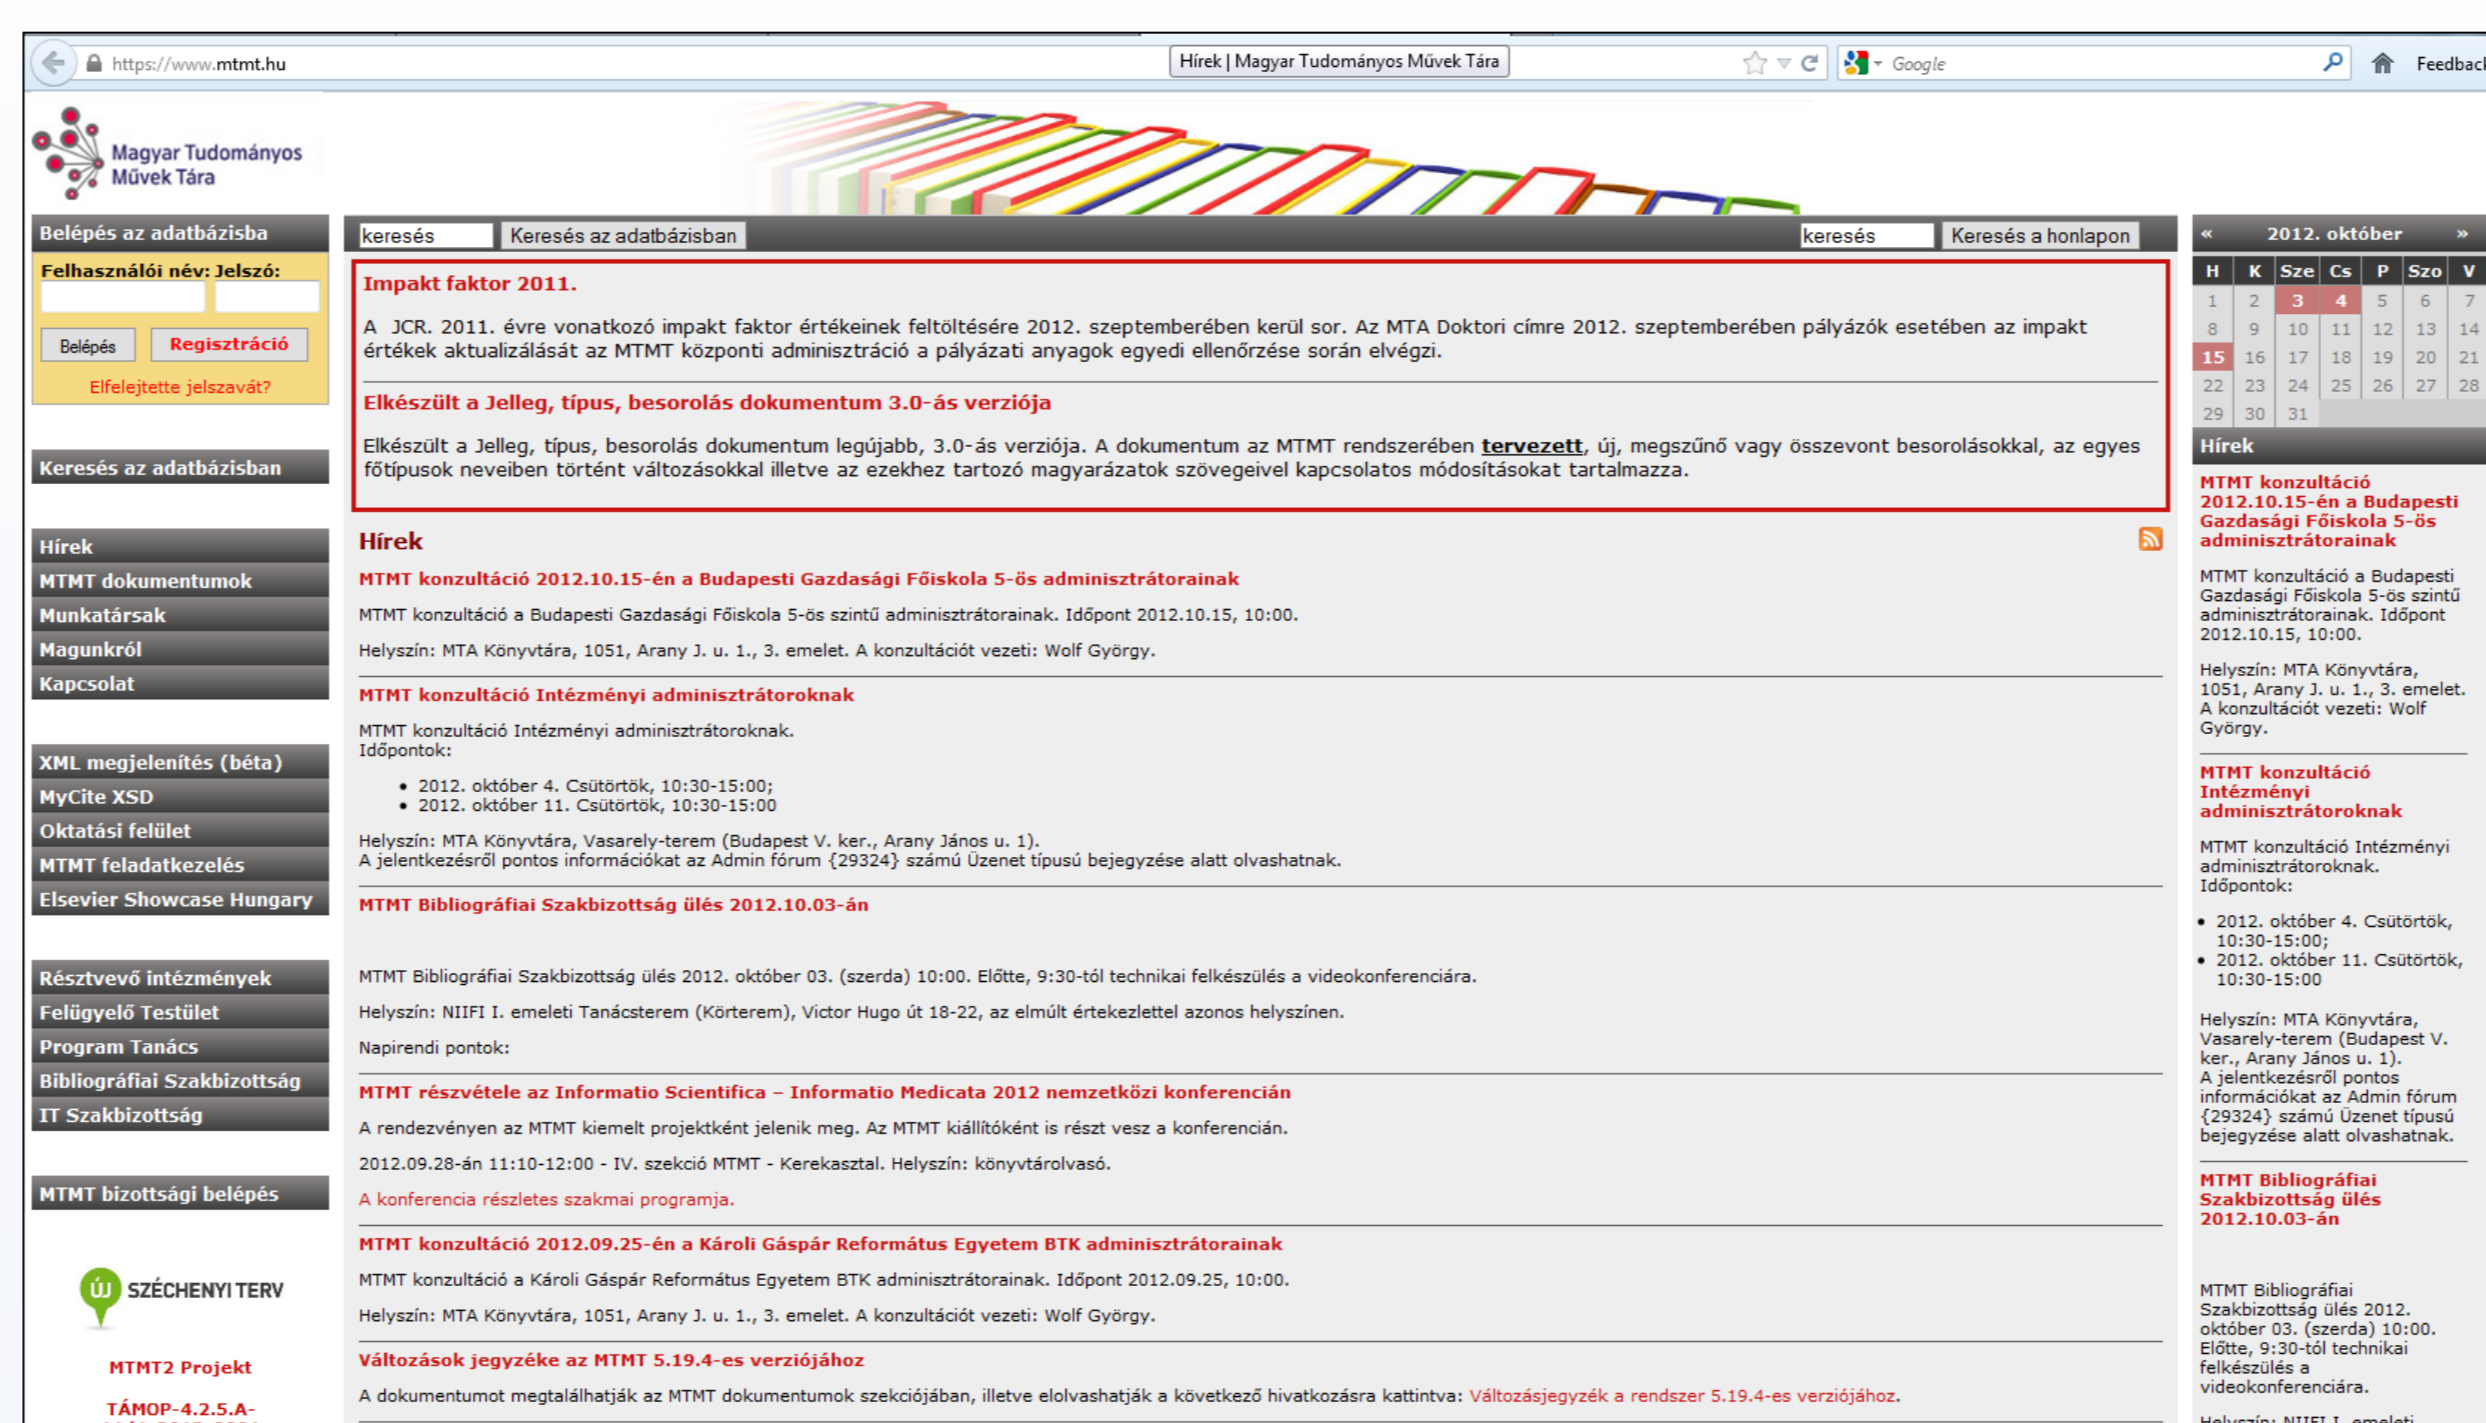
https://www.mtmt.hu

Hírek | Magyar Tudományos Művek Tára

Google

Feedbac

Magyar Tudományos Művek Tára

Belépés az adatbázisba

Felhasználói név: Jelszó:

Belépés Regisztráció

Elfelejtette jelszavát?

Keresés az adatbázisban

Hírek
MTMT dokumentumok
Munkatársak
Magunkról
Kapcsolat

XML megjelenítés (béta)
MyCite XSD
Oktatási felület
MTMT feladatkezelés
Elsevier Showcase Hungary

Résztvevő intézmények
Felügyelő Testület
Program Tanács
Bibliográfiai Szakbizottság
IT Szakbizottság

MTMT bizottsági belépés

ÚJ SZÉCHENYI TERV

MTMT2 Projekt

TÁMOP-4.2.5.A-

keresés Keresés az adatbázisban keresés Keresés a honlapon

Impakt faktor 2011.

A JCR. 2011. évre vonatkozó impakt faktor értékeinek feltöltésére 2012. szeptemberében kerül sor. Az MTA Doktori címre 2012. szeptemberében pályázók esetében az impakt érték aktualizálását az MTMT központi adminisztráció a pályázati anyagok egyedi ellenőrzése során elvégzi.

Elkészült a Jelleg, típus, besorolás dokumentum 3.0-ás verziója

Elkészült a Jelleg, típus, besorolás dokumentum legújabb, 3.0-ás verziója. A dokumentum az MTMT rendszerében tervezett, új, megszűnő vagy összevont besorolásokkal, az egyes főtípusok neveiben történt változásokkal illetve az ezekhez tartozó magyarázatok szövegeivel kapcsolatos módosításokat tartalmazza.

Hírek

MTMT konzultáció 2012.10.15-én a Budapesti Gazdasági Főiskola 5-ös adminisztrátorainak

MTMT konzultáció a Budapesti Gazdasági Főiskola 5-ös szintű adminisztrátorainak. Időpont 2012.10.15, 10:00.

Helyszín: MTA Könyvtára, 1051, Arany J. u. 1., 3. emelet. A konzultációt vezeti: Wolf György.

MTMT konzultáció Intézményi adminisztrátoroknak

MTMT konzultáció Intézményi adminisztrátoroknak.
Időpontok:

• 2012. október 4. Csütörtök, 10:30-15:00;
• 2012. október 11. Csütörtök, 10:30-15:00

Helyszín: MTA Könyvtára, Vasarely-terem (Budapest V. ker., Arany János u. 1).
A jelentkezésről pontos információkat az Admin fórum {29324} számú Üzenet típusú bejegyzése alatt olvashatnak.

MTMT Bibliográfiai Szakbizottság ülés 2012.10.03-án

MTMT Bibliográfiai Szakbizottság ülés 2012. október 03. (szerda) 10:00. Előtte, 9:30-tól technikai felkészülés a videokonferenciára.

Helyszín: NIIFI I. emeleti Tanácsterem (Körterem), Victor Hugo út 18-22, az elmúlt értekezlettel azonos helyszínen.

Napirendi pontok:

MTMT részvétele az Informatio Scientifica – Informatio Medicata 2012 nemzetközi konferencián

A rendezvényen az MTMT kiemelt projektként jelenik meg. Az MTMT kiállítóként is részt vesz a konferencián.

2012.09.28-án 11:10-12:00 - IV. szekció MTMT - Kerekasztal. Helyszín: könyvtárolvasó.

A konferencia részletes szakmai programja.

MTMT konzultáció 2012.09.25-én a Károli Gáspár Református Egyetem BTK adminisztrátorainak

MTMT konzultáció a Károli Gáspár Református Egyetem BTK adminisztrátorainak. Időpont 2012.09.25, 10:00.

Helyszín: MTA Könyvtára, 1051, Arany J. u. 1., 3. emelet. A konzultációt vezeti: Wolf György.

Változások jegyzéke az MTMT 5.19.4-es verziójához

A dokumentumot megtalálhatják az MTMT dokumentumok szekciójában, illetve elolvashatják a következő hivatkozásra kattintva: Változásjegyzék a rendszer 5.19.4-es verziójához.

« 2012. október »

| H | K | Sze | Cs | P | Szo | V |
|---|---|---|---|---|---|---|
| 1 | 2 | 3 | 4 | 5 | 6 | 7 |
| 8 | 9 | 10 | 11 | 12 | 13 | 14 |
| 15 | 16 | 17 | 18 | 19 | 20 | 21 |
| 22 | 23 | 24 | 25 | 26 | 27 | 28 |
| 29 | 30 | 31 | | | | |

Hírek

MTMT konzultáció 2012.10.15-én a Budapesti Gazdasági Főiskola 5-ös adminisztrátorainak

MTMT konzultáció a Budapesti Gazdasági Főiskola 5-ös szintű adminisztrátorainak. Időpont 2012.10.15, 10:00.

Helyszín: MTA Könyvtára, 1051, Arany J. u. 1., 3. emelet. A konzultációt vezeti: Wolf György.

MTMT konzultáció Intézményi adminisztrátoroknak

MTMT konzultáció Intézményi adminisztrátoroknak.
Időpontok:

• 2012. október 4. Csütörtök, 10:30-15:00;
• 2012. október 11. Csütörtök, 10:30-15:00

Helyszín: MTA Könyvtára, Vasarely-terem (Budapest V. ker., Arany János u. 1).
A jelentkezésről pontos információkat az Admin fórum {29324} számú Üzenet típusú bejegyzése alatt olvashatnak.

MTMT Bibliográfiai Szakbizottság ülés 2012.10.03-án

MTMT Bibliográfiai Szakbizottság ülés 2012. október 03. (szerda) 10:00. Előtte, 9:30-tól technikai felkészülés a videokonferenciára.

Helyszín: NIIFI I. emeleti